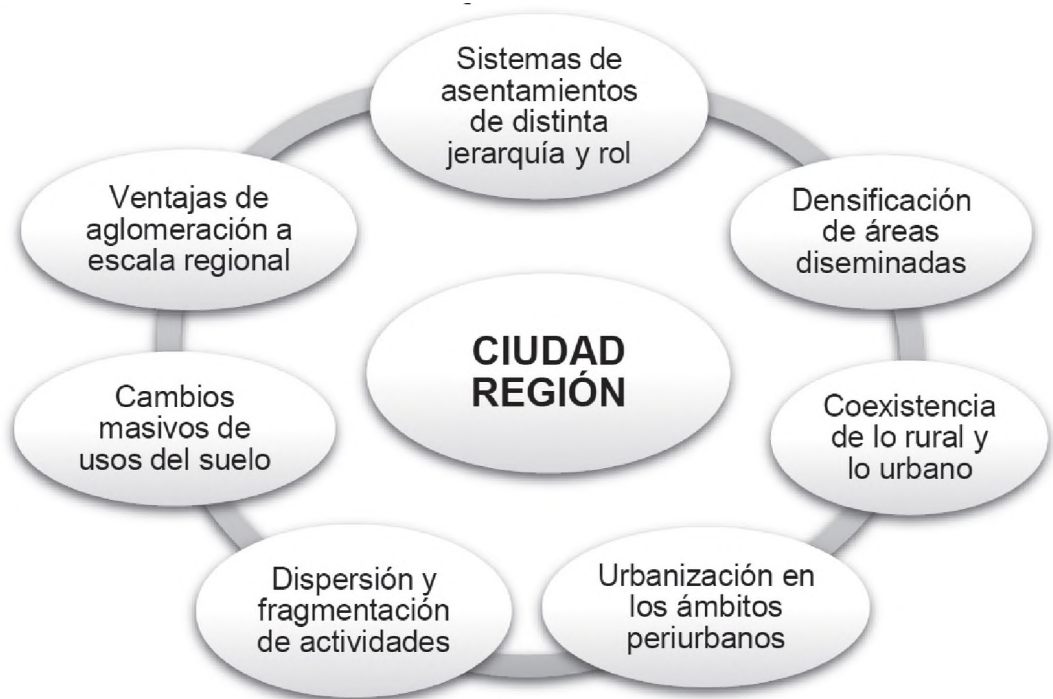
Sistemas de asentamientos de distinta jerarquía y rol

Densificación de áreas diseminadas

Coexistencia de lo rural y lo urbano

Urbanización en los ámbitos periurbanos

Dispersión y fragmentación de actividades

Cambios masivos de usos del suelo

Ventajas de aglomeración a escala regional

CIUDAD REGIÓN